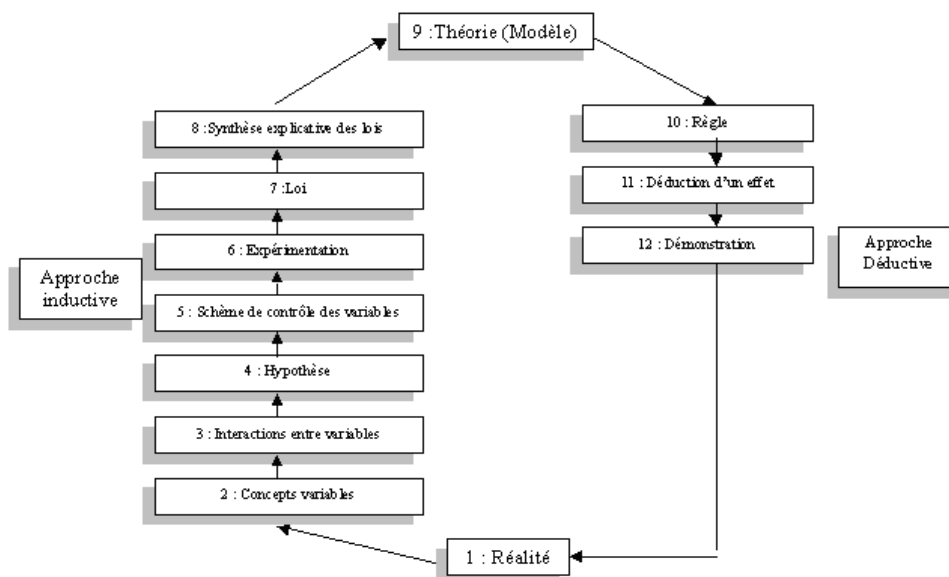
9 :Théorie (Modèle)

8 :Synthèse explicative des lois

7 :Loi

6 : Expérimentation

Approche inductive

5 : Schème de contrôle des variables

4 : Hypothèse

3 : Interactions entre variables

2 : Concepts variables

10 : Règle

11 : Déduction d'un effet

12 : Démonstration

Approche Déductive

1 : Réalité